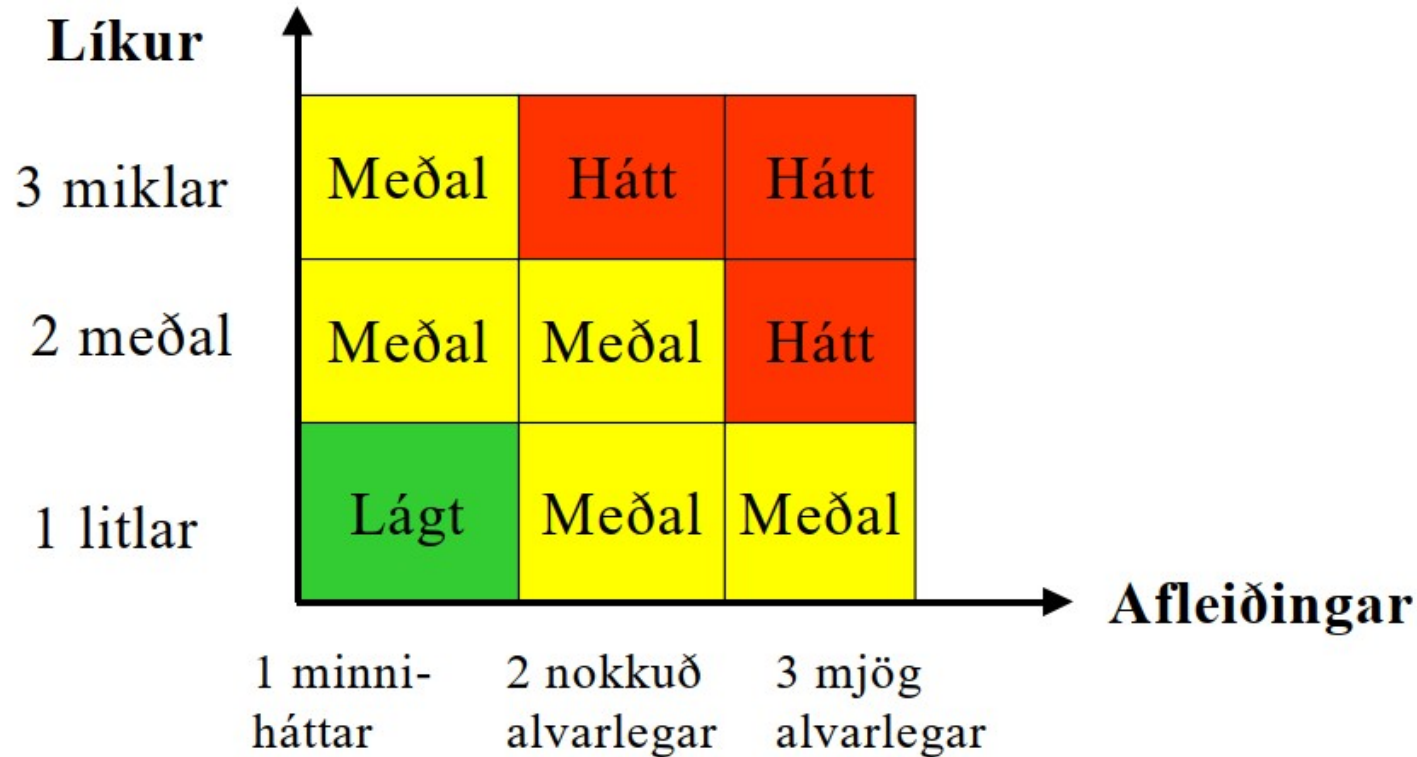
Líkur

| | | | |
|---|---|---|---|
| 3 miklar | Meðal | Hátt | Hátt |
| 2 meðal | Meðal | Meðal | Hátt |
| 1 litlar | Lágt | Meðal | Meðal |
| | 1 minniháttar | 2 nokkuð alvarlegar | 3 mjög alvarlegar |

Afleiðingar